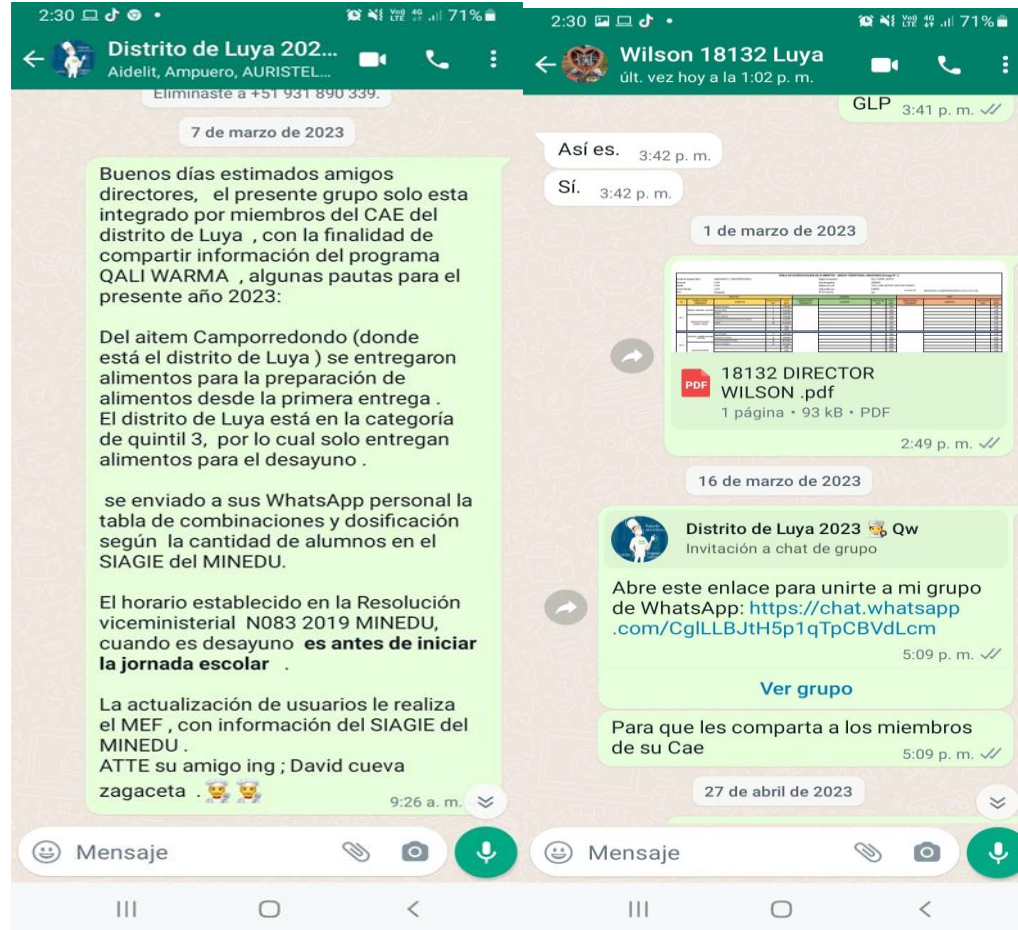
2:30 71%

Distrito de Luya 202...
Aidelit, Ampuero, AURISTEL...

Eliminaste a +51 931 890 339.

7 de marzo de 2023

Buenos días estimados amigos directores, el presente grupo solo esta integrado por miembros del CAE del distrito de Luya , con la finalidad de compartir información del programa QALI WARMA , algunas pautas para el presente año 2023:

Del aitem Camporredondo (donde está el distrito de Luya ) se entregaron alimentos para la preparación de alimentos desde la primera entrega . El distrito de Luya está en la categoría de quintil 3, por lo cual solo entregan alimentos para el desayuno .

se enviado a sus WhatsApp personal la tabla de combinaciones y dosificación según la cantidad de alumnos en el SIAGIE del MINEDU.

El horario establecido en la Resolución viceministerial N083 2019 MINEDU, cuando es desayuno **es antes de iniciar la jornada escolar** .

La actualización de usuarios le realiza el MEF , con información del SIAGIE del MINEDU .
ATTE su amigo ing ; David cueva zagaceta . 👨‍🍳👨‍🍳 9:26 a. m.

Mensaje

2:30 71%

Wilson 18132 Luya
últ. vez hoy a la 1:02 p. m.

GLP 3:41 p. m.

Así es. 3:42 p. m.

Sí. 3:42 p. m.

1 de marzo de 2023

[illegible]

PDF 18132 DIRECTOR WILSON .pdf
1 página • 93 kB • PDF
2:49 p. m.

16 de marzo de 2023

Distrito de Luya 2023 👨‍🍳 Qw
Invitación a chat de grupo

Abre este enlace para unirte a mi grupo de WhatsApp: https://chat.whatsapp.com/CglLLBJtH5p1qTpCBVdLcm
5:09 p. m.

Ver grupo

Para que les comparta a los miembros de su Cae
5:09 p. m.

27 de abril de 2023

Mensaje